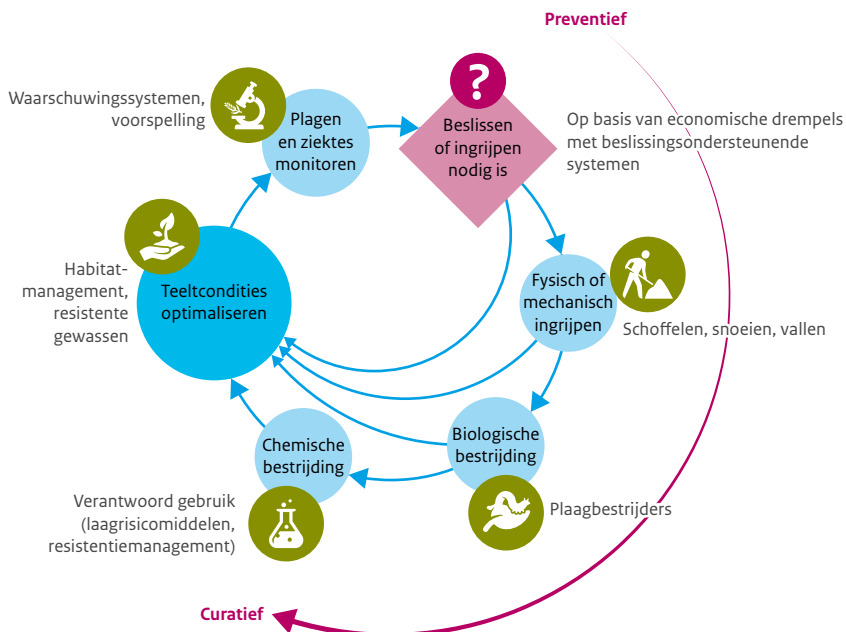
Preventief

Waarschuwingssystemen, voorspelling

Plagen en ziektes monitoren

?

Beslissen of ingrijpen nodig is

Op basis van economische drempels met beslissingsondersteunende systemen

Habitat-management, resistente gewassen

Teeltcondities optimaliseren

Fysisch of mechanisch ingrijpen

Schoffelen, snoeien, vallen

Chemische bestrijding

Biologische bestrijding

Verantwoord gebruik (laagrisicomiddelen, resistentiemanagement)

Plaagbestrijders

Curatief